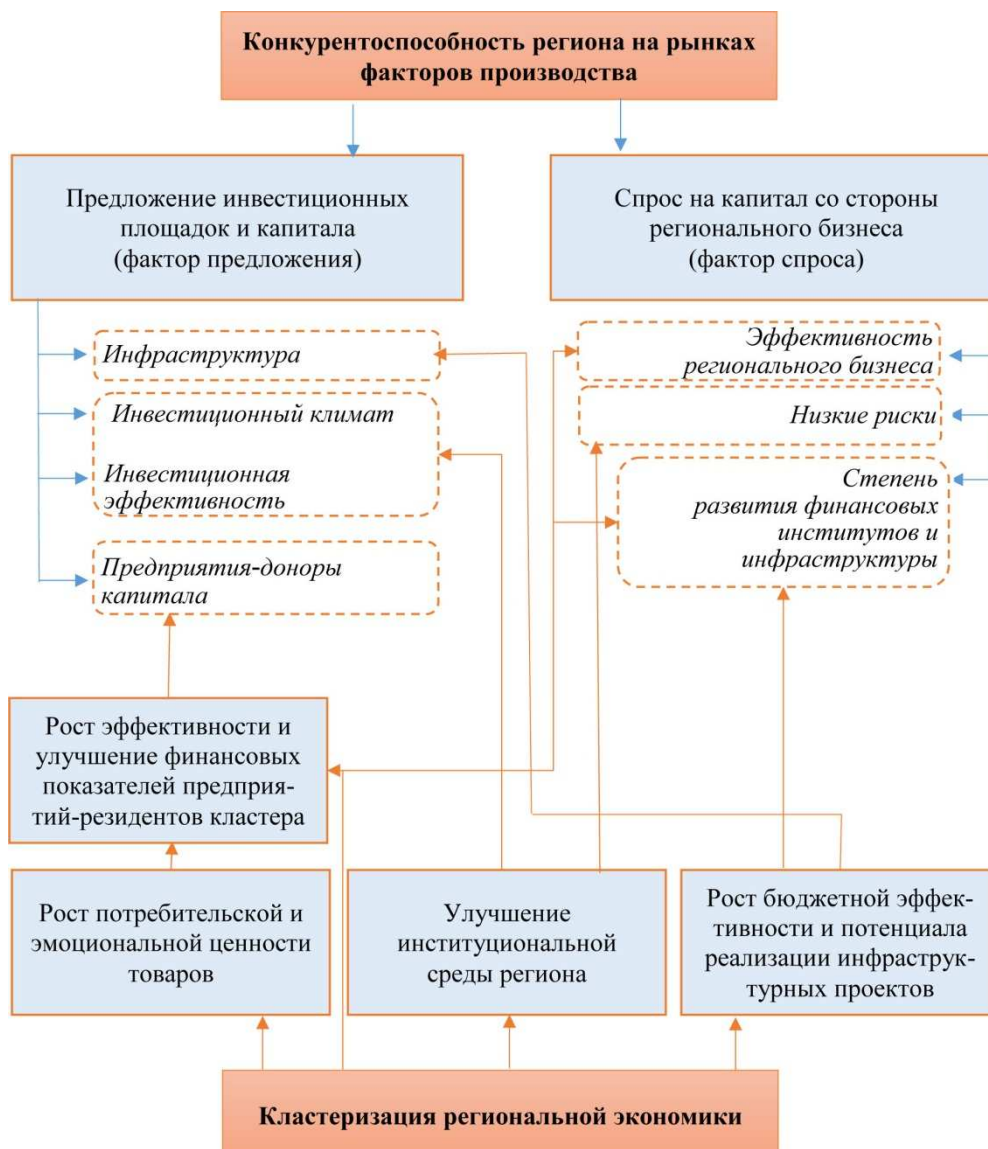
Конкурентоспособность региона на рынках факторов производства

Предложение инвестиционных площадок и капитала (фактор предложения)

Спрос на капитал со стороны регионального бизнеса (фактор спроса)

Инфраструктура

Инвестиционный климат

Инвестиционная эффективность

Предприятия-доноры капитала

Эффективность регионального бизнеса

Низкие риски

Степень развития финансовых институтов и инфраструктуры

Рост эффективности и улучшение финансовых показателей предприятий-резидентов кластера

Рост потребительской и эмоциональной ценности товаров

Улучшение институциональной среды региона

Рост бюджетной эффективности и потенциала реализации инфраструктурных проектов

Кластеризация региональной экономики